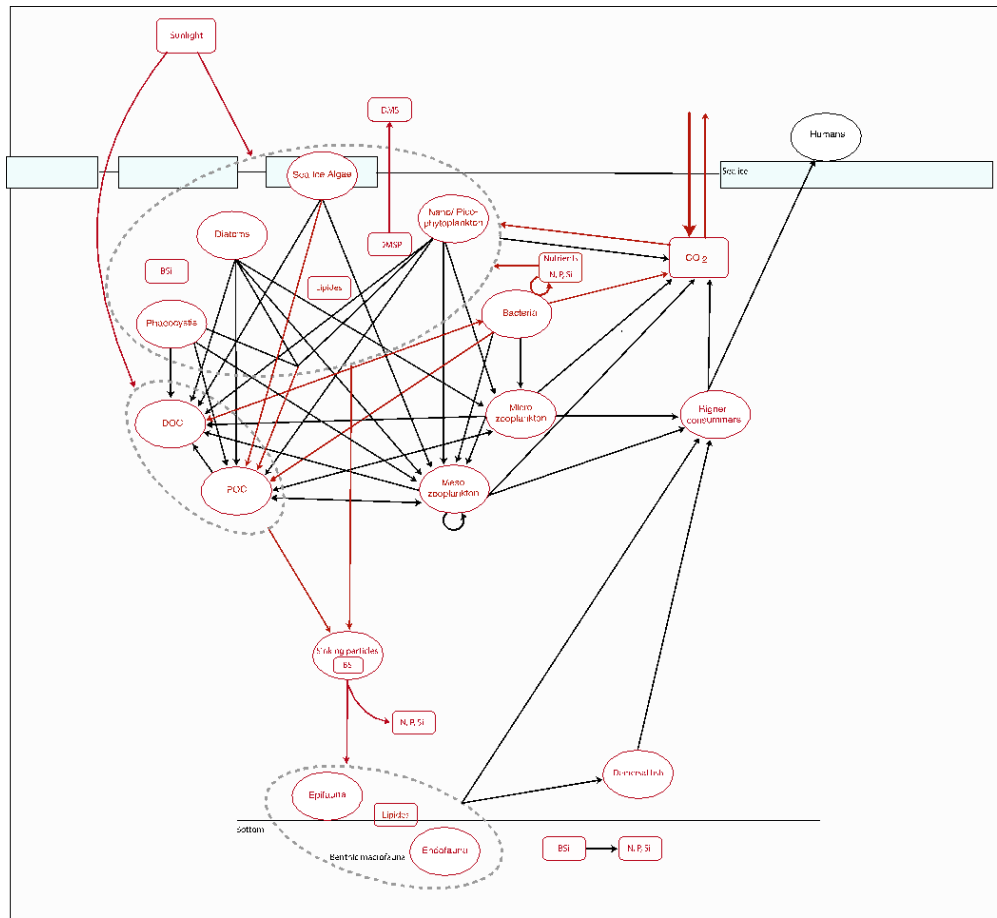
Sunlight

DMS

Humans

Sea ice

Sea Ice Algae

Diatoms

Nano/ Pico-phytoplankton

DMSP

CO 2

BSi

Nutrients N, P, Si

Lipides

Phaeocystis

Bacteria

DOC

Micro zooplankton

Higher consummers

POC

Meso zooplankton

Sinking particles

BS

N, P, Si

Demersal fish

Epifauna

Lipides

Bottom

Endofauna

Benthic macrofauna

BSi

N, P, Si